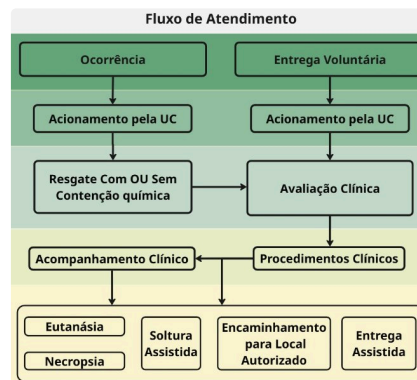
Fluxo de Atendimento

Ocorrência

Entrega Voluntária

Acionamento pela UC

Acionamento pela UC

Resgate Com OU Sem Contenção química

Avaliação Clínica

Acompanhamento Clínico

Procedimentos Clínicos

Eutanásia

Necropsia

Soltura Assistida

Encaminhamento para Local Autorizado

Entrega Assistida